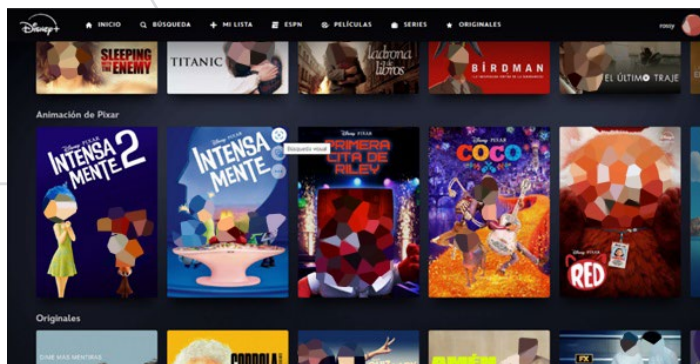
Disney+ INICIO BÚSQUEDA + MI LISTA ESPN PELÍCULAS SERIES ORIGINALES rosy

SLEEPING WITH THE ENEMY
TITANIC
ladrona de libros
BIRDMAN
EL ÚLTIMO TRAJE

Animación de Pixar

Disney PIXAR INTENSA MENTE 2
INTENSA MENTE
Búsqueda visual
Disney PIXAR PRIMERA CITA DE RILEY
Disney PIXAR COCO
RED

Originales

COPPOLA
FX